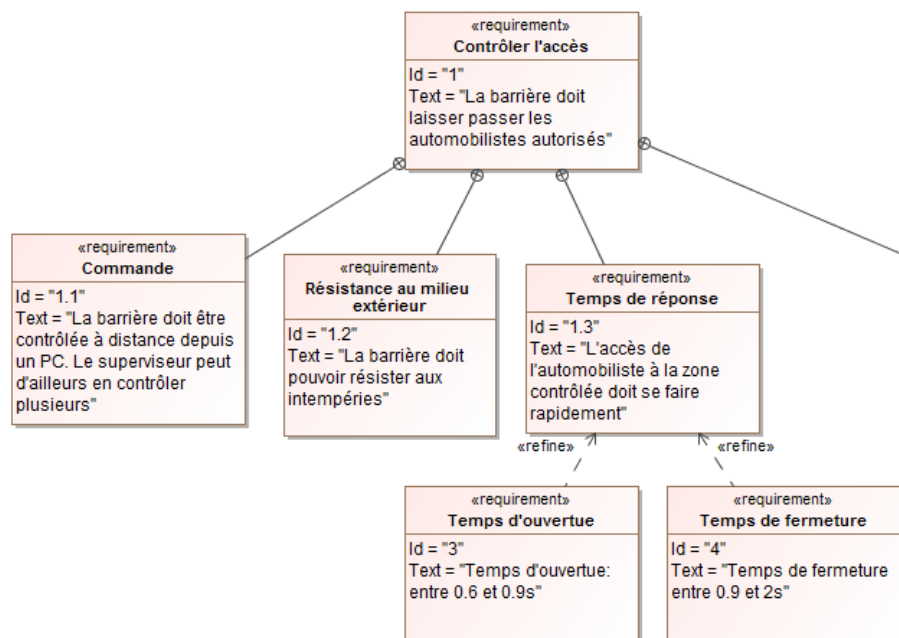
«requirement»
Contrôler l'accès
Id = "1"
Text = "La barrière doit laisser passer les automobilistes autorisés"

«requirement»
Commande
Id = "1.1"
Text = "La barrière doit être contrôlée à distance depuis un PC. Le superviseur peut d'ailleurs en contrôler plusieurs"

«requirement»
Résistance au milieu extérieur
Id = "1.2"
Text = "La barrière doit pouvoir résister aux intempéries"

«requirement»
Temps de réponse
Id = "1.3"
Text = "L'accès de l'automobiliste à la zone contrôlée doit se faire rapidement"

«refine»

«refine»

«requirement»
Temps d'ouvertue
Id = "3"
Text = "Temps d'ouvertue: entre 0.6 et 0.9s"

«requirement»
Temps de fermeture
Id = "4"
Text = "Temps de fermeture entre 0.9 et 2s"